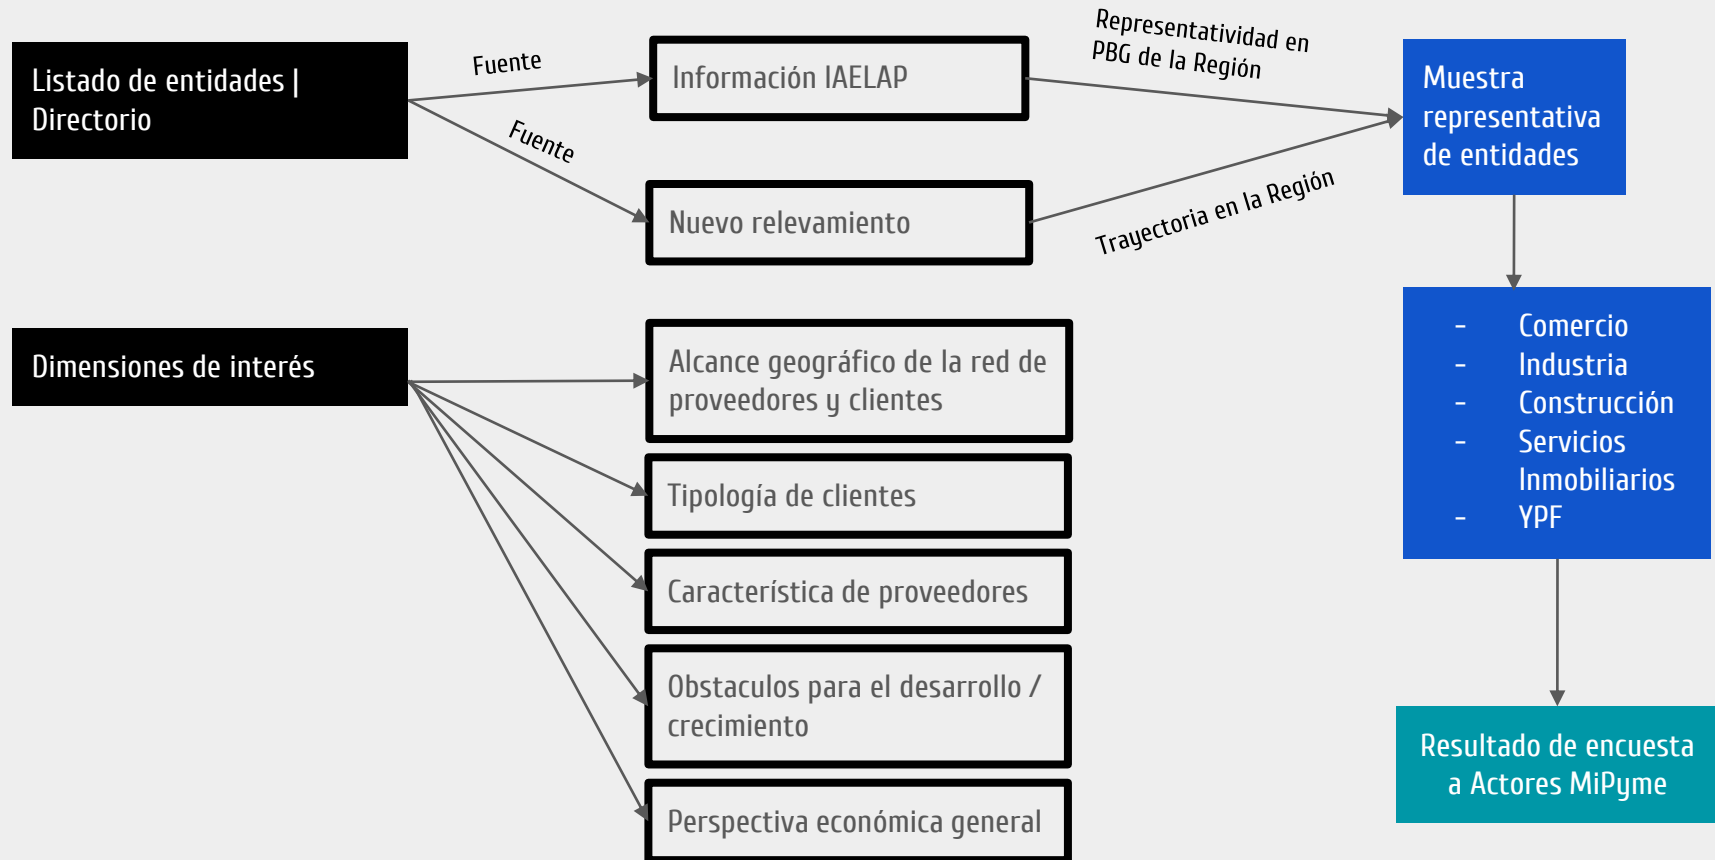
Listado de entidades | Directorio

Fuente

Fuente

Información IAELAP

Nuevo relevamiento

Representatividad en PBG de la Región

Trayectoria en la Región

Muestra representativa de entidades

- Comercio
- Industria
- Construcción
- Servicios Inmobiliarios
- YPF

Resultado de encuesta a Actores MiPyme

Dimensiones de interés

Alcance geográfico de la red de proveedores y clientes

Tipología de clientes

Característica de proveedores

Obstaculos para el desarrollo / crecimiento

Perspectiva económica general